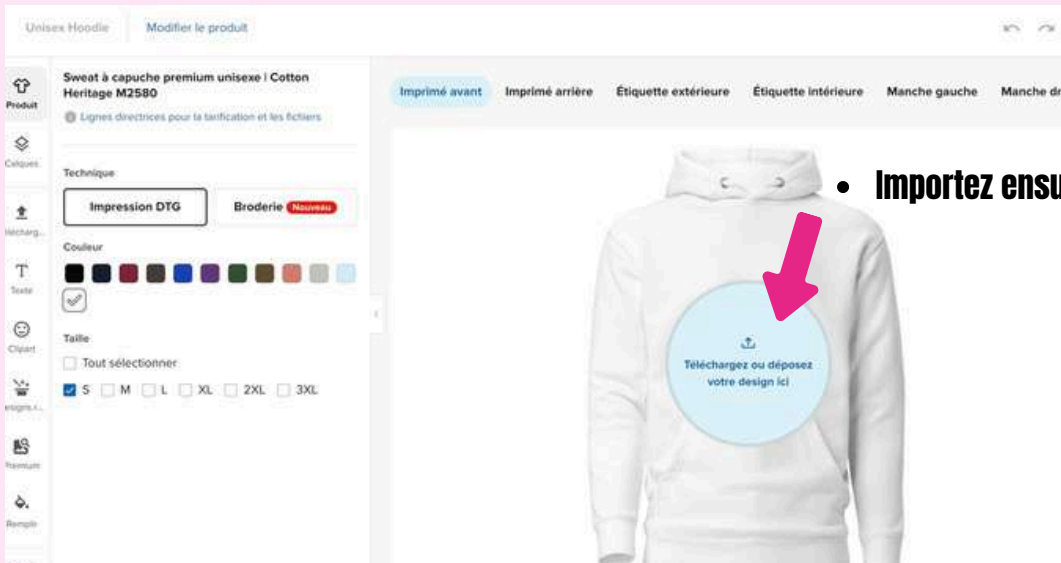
Unisex Hoodie | Modifier le produit

Produit
Calques
Télécharg...
Texte
Clipart
ésigns r...
Premium
Remplir

Sweat à capuche premium unisexe | Cotton Heritage M2580

Lignes directrices pour la tarification et les fichiers

Technique

Impression DTG | Broderie Nouveau

Couleur

Taille

Tout sélectionner

S M L XL 2XL 3XL

Imprimé avant | Imprimé arrière | Étiquette extérieure | Étiquette intérieure | Manche gauche | Manche dr

• Importez ensu

Téléchargez ou déposez votre design ici